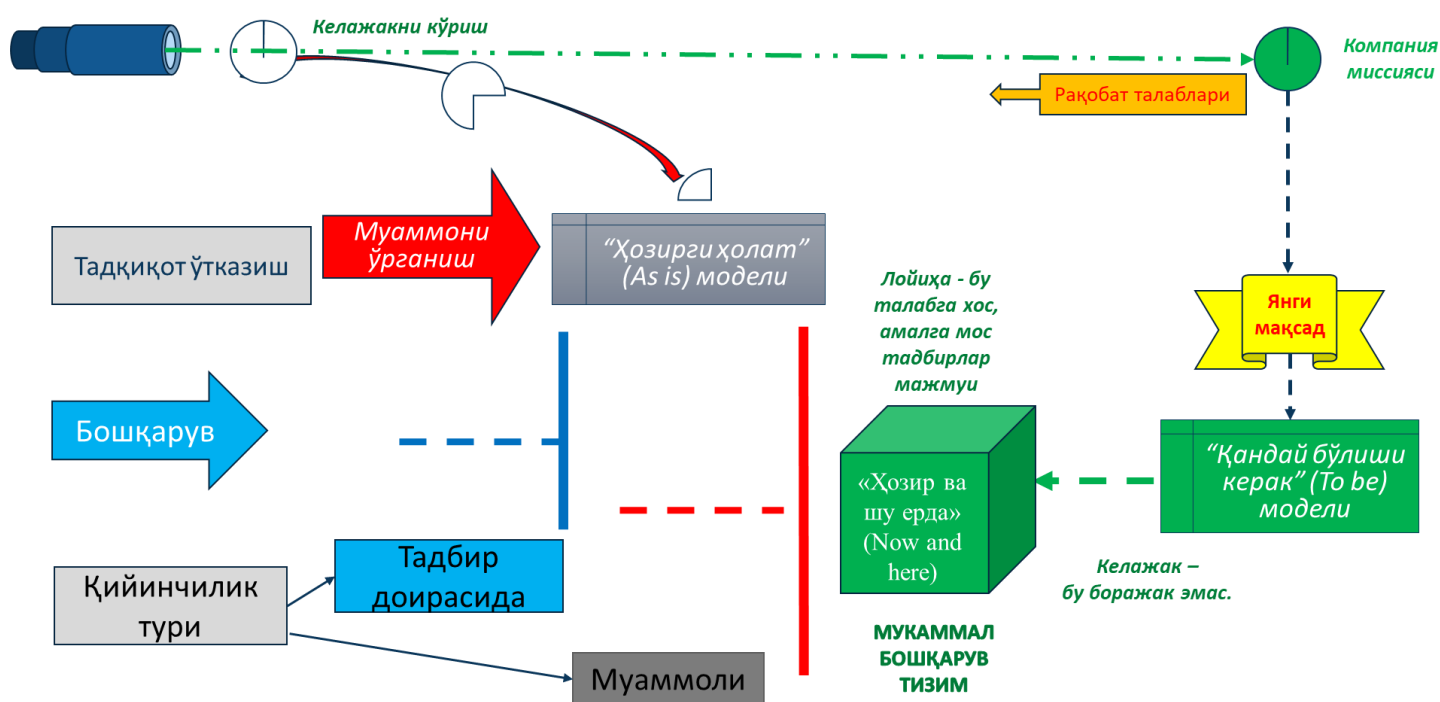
Келажакни кўриш

Компания миссияси

Рақобат талаблари

Тадқиқот ўтказиш

Муаммони ўрганиш

“Ҳозирги ҳолат” (As is) модели

Лойиҳа - бу талабга хос, амалга мос тадбирлар мажмуи

Янги мақсад

Бошқарув

«Ҳозир ва шу ерда» (Now and here)

“Қандай бўлиши керак” (To be) модели

Келажак – бу боражак эмас.

Тадбир доирасида

Қийинчилик тури

Муаммоли

МУКАММАЛ БОШҚАРУВ ТИЗИМ